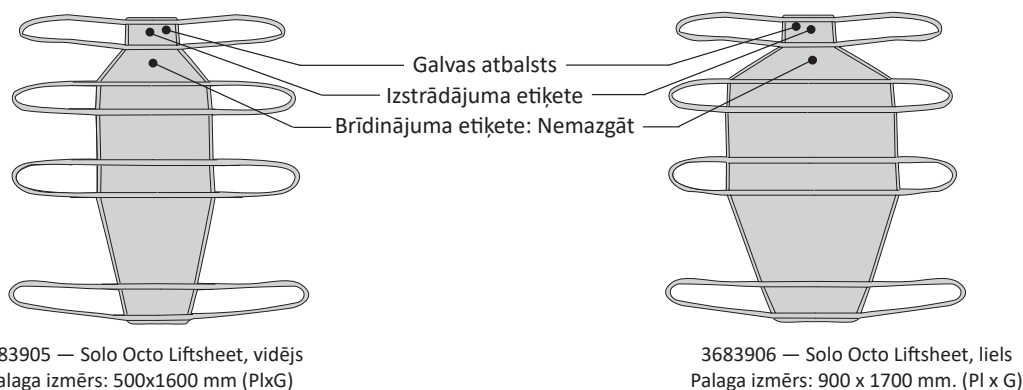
Galvas atbalsts
Izstrādājuma etiķete
Brīdinājuma etiķete: Nemazgāt

683905 — Solo Octo Liftsheet, vidējs
alaga izmērs: 500x1600 mm (PlxG)

3683906 — Solo Octo Liftsheet, liels
Palaga izmērs: 900 x 1700 mm. (Pl x G)